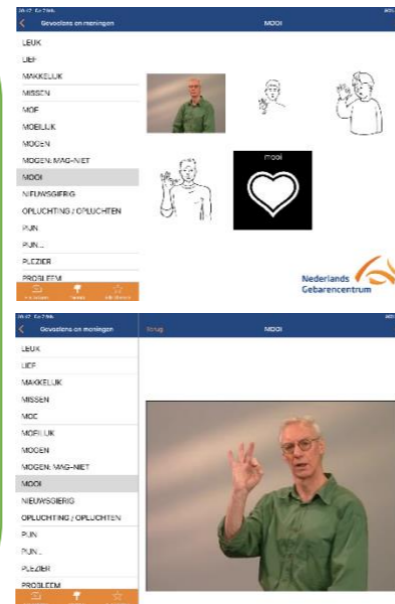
Gevoelens en meningen

MOOI

LEUK
LIEF
MAKKELIJK
MISSEN
MOE
MOEILIJK
MOGEN
MOGEN: MAG-NIET
MOOI
NIEUWSGIERIG
OPLUCHTING / OPLUCHTEN
PIJN
PIJN...
PLEZIER
PROBLEEM

mooi

Nederlands Gebarencentrum

Gevoelens en meningen

Terug

MOOI

LEUK
LIEF
MAKKELIJK
MISSEN
MOE
MOEILIJK
MOGEN
MOGEN: MAG-NIET
MOOI
NIEUWSGIERIG
OPLUCHTING / OPLUCHTEN
PIJN
PIJN...
PLEZIER
PROBLEEM